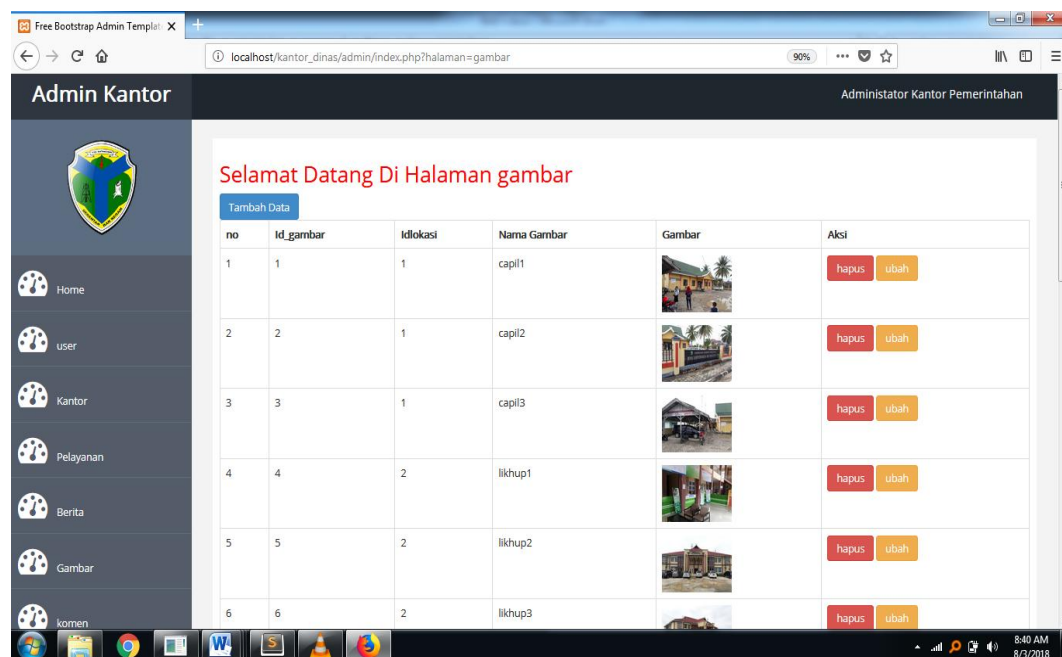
Free Bootstrap Admin Templat

localhost/kantor_dinas/admin/index.php?halaman=gambar

90%

Admin Kantor

Administator Kantor Pemerintahan

Home

user

Kantor

Pelayanan

Berita

Gambar

komen

Selamat Datang Di Halaman gambar

Tambah Data

| no | Id_gambar | Idlokasi | Nama Gambar | Gambar | Aksi |
|---|---|---|---|---|---|
| 1 | 1 | 1 | capil1 | | hapus ubah |
| 2 | 2 | 1 | capil2 | | hapus ubah |
| 3 | 3 | 1 | capil3 | | hapus ubah |
| 4 | 4 | 2 | likhup1 | | hapus ubah |
| 5 | 5 | 2 | likhup2 | | hapus ubah |
| 6 | 6 | 2 | likhup3 | | hapus ubah |

8:40 AM
8/3/2018